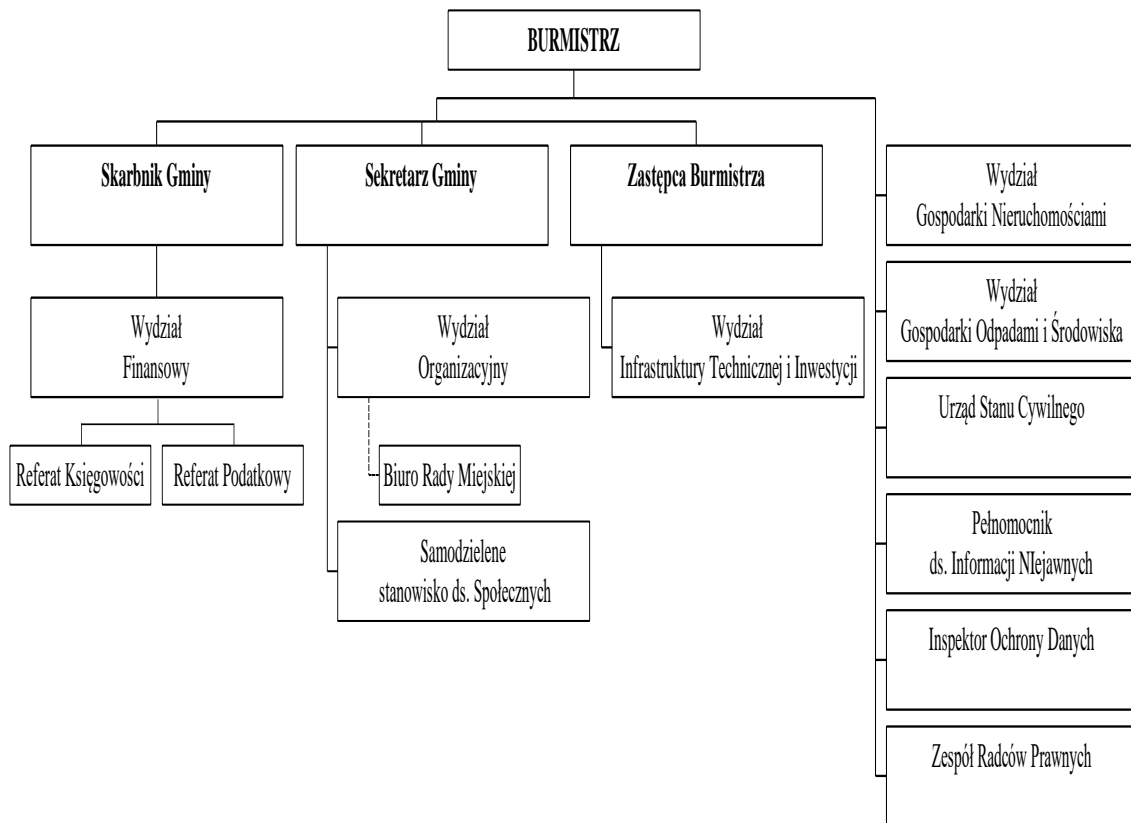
BURMISTRZ

Skarbnik Gminy

Sekretarz Gminy

Zastępca Burmistrza

Wydział Gospodarki Nieruchomościami

Wydział Finansowy

Wydział Organizacyjny

Wydział Infrastruktury Technicznej i Inwestycji

Wydział Gospodarki Odpadami i Środowiska

Urząd Stanu Cywilnego

Referat Księgowości

Referat Podatkowy

Biuro Rady Miejskiej

Samodzielene stanowisko ds. Społecznych

Pełnomocnik ds. Informacji NIejawnych

Inspektor Ochrony Danych

Zespół Radców Prawnych